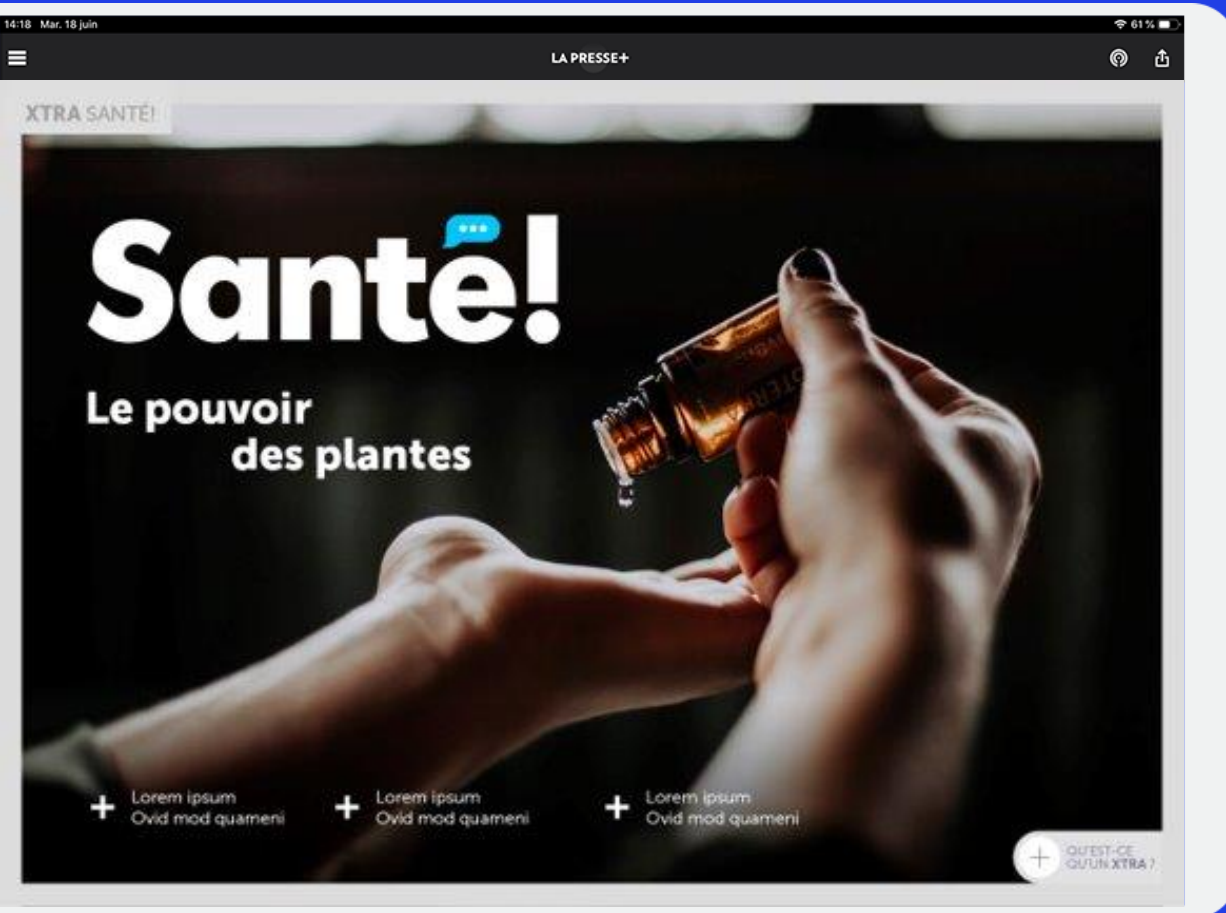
14:18 Mar. 18 juin

61 %

LA PRESSE+

XTRA SANTÉ!

Santé!

Le pouvoir des plantes

+ Lorem ipsum Ovid mod quameni

+ Lorem ipsum Ovid mod quameni

+ Lorem ipsum Ovid mod quameni

QU'EST-CE QU'UN XTRA ?